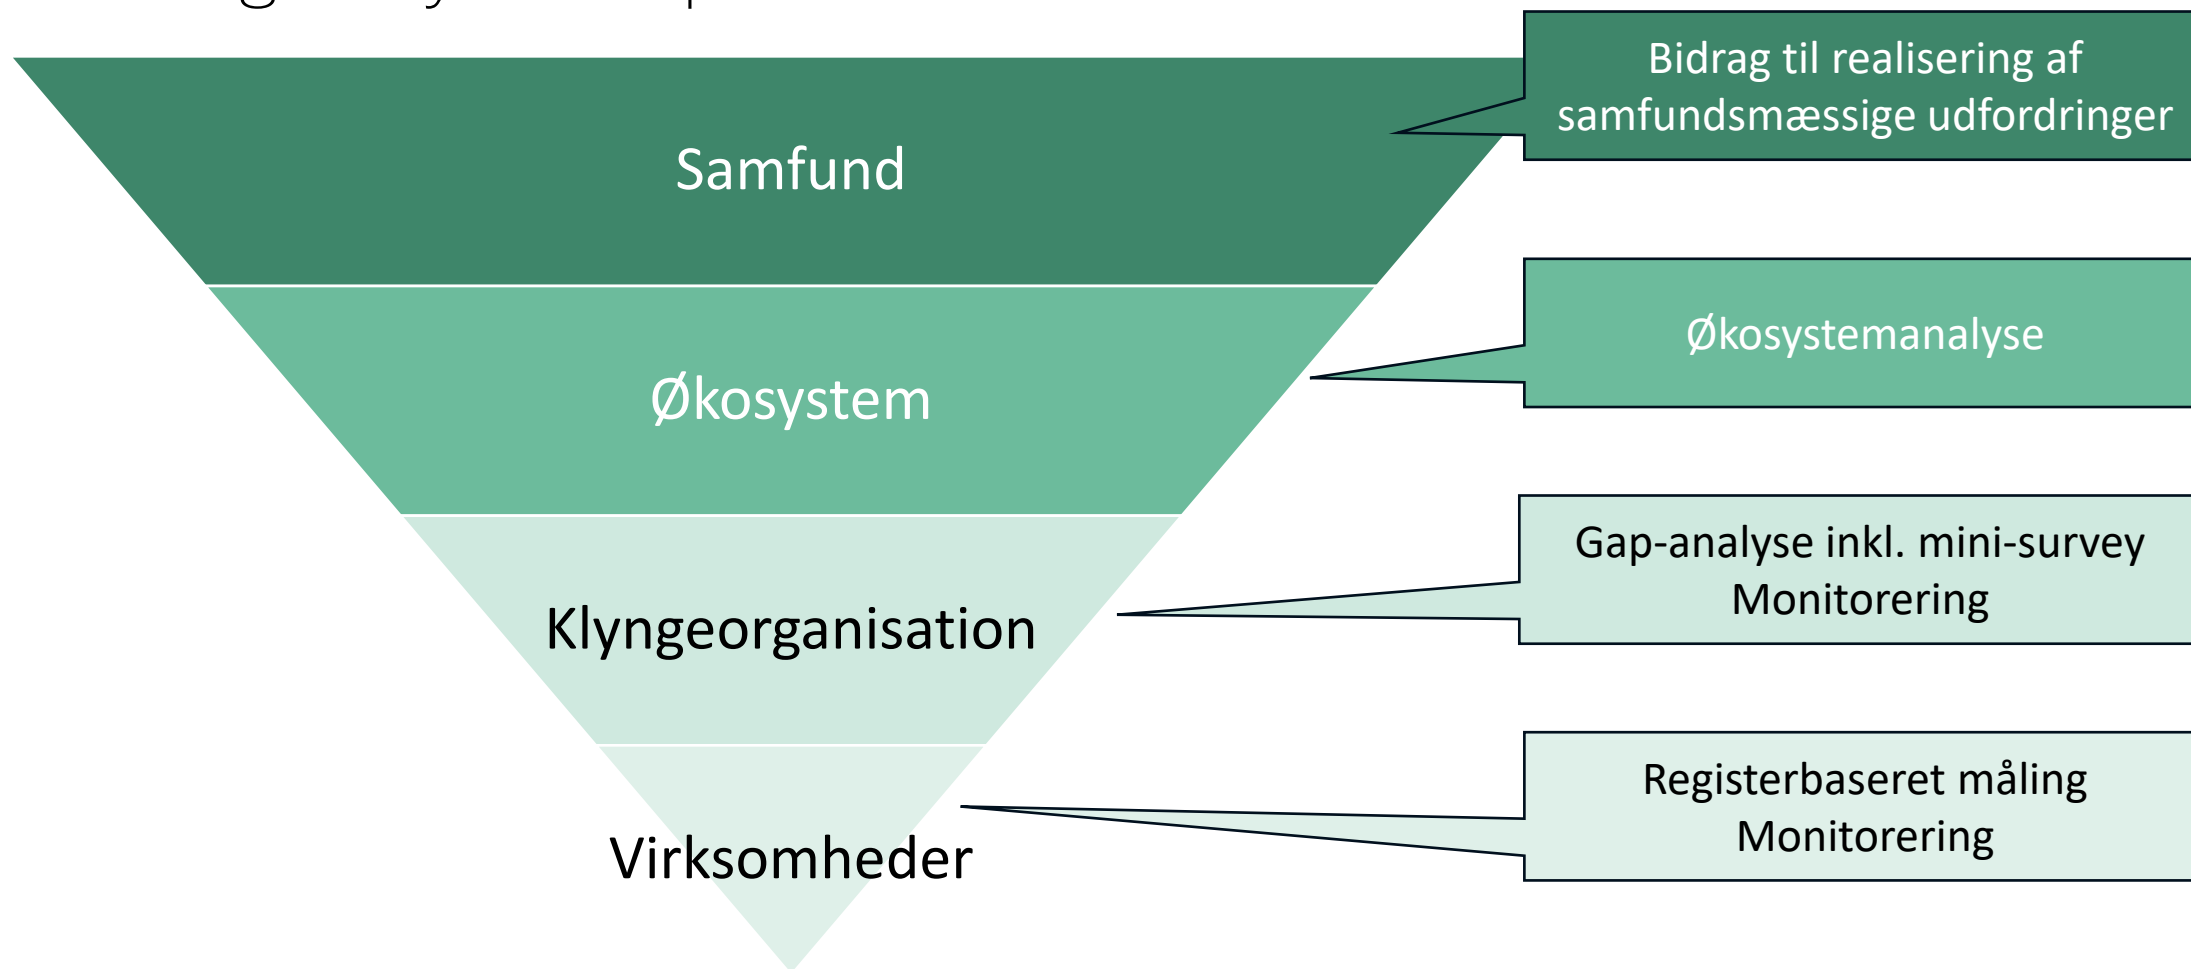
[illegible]

Samfund

Bidrag til realisering af samfundsmæssige udfordringer

Økosystem

Økosystemanalyse

Klyngeorganisation

Gap-analyse inkl. mini-survey
Monitorering

Virksomheder

Registerbaseret måling
Monitorering